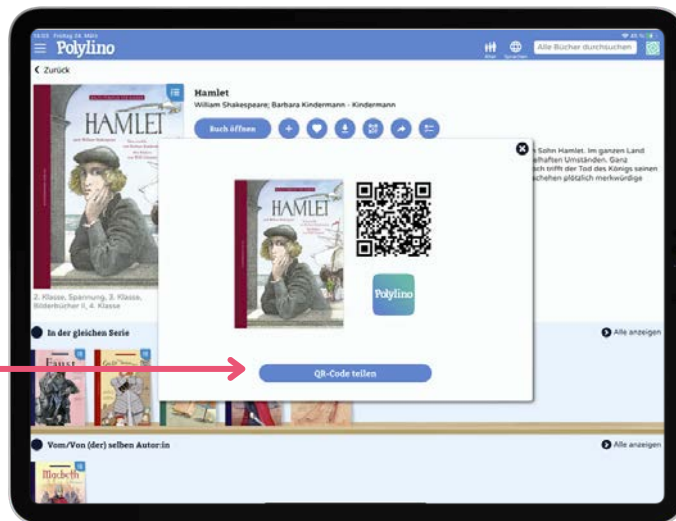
Polylino

Alter Sprachen Alle Bücher durchsuchen

< Zurück

HAMLET

Hamlet
William Shakespeare; Barbara Kindermann - Kindermann

Buch öffnen

Sohn Hamlet. Im ganzen Land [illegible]haften Umständen. Ganz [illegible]ch trifft der Tod des Königs seinen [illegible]chehen plötzlich merkwürdige

2. Klasse, Spannung, 3. Klasse, Bilderbücher II, 4. Klasse

HAMLET

Polylino

QR-Code teilen

In der gleichen Serie

Alle anzeigen

Faust

Vom/Von (der) selben Autor:in

Alle anzeigen

Macbeth